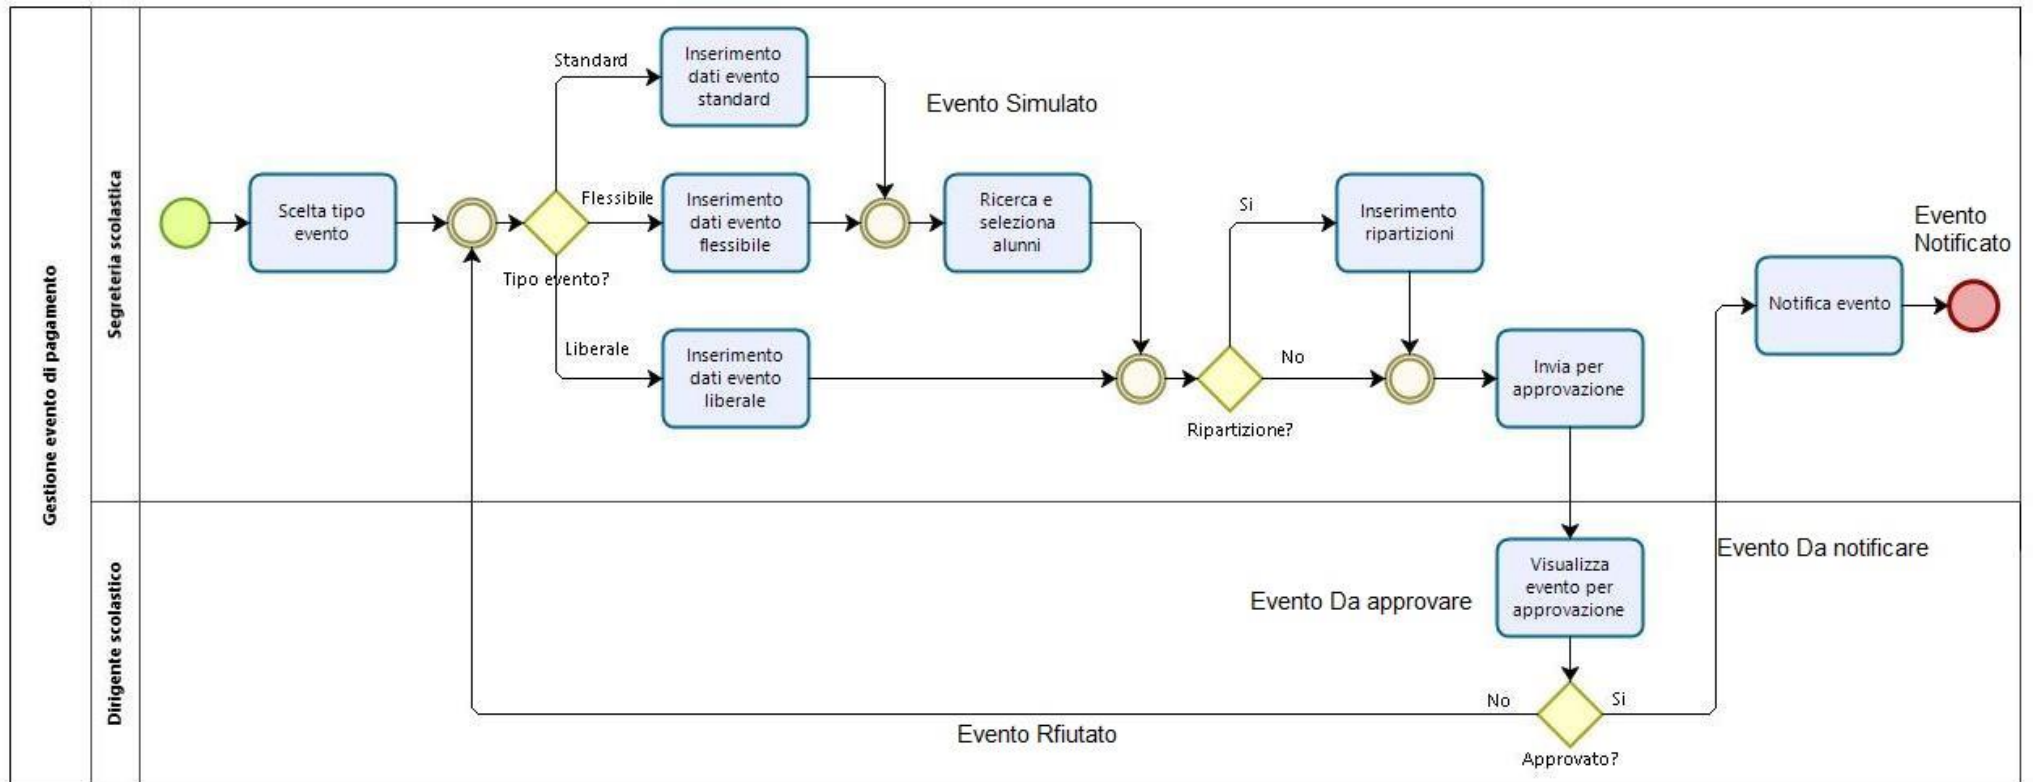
Gestione evento di pagamento

Segreteria scolastica

Scelta tipo evento

Tipo evento?

Standard

Inserimento dati evento standard

Flessibile

Inserimento dati evento flessibile

Liberale

Inserimento dati evento liberale

Evento Simulato

Ricerca e seleziona alunni

Si

Inserimento ripartizioni

No

Ripartizione?

Invia per approvazione

Evento Notificato

Notifica evento

Dirigente scolastico

Evento Da approvare

Visualizza evento per approvazione

Evento Da notificare

No

Si

Approvato?

Evento Rfiutato